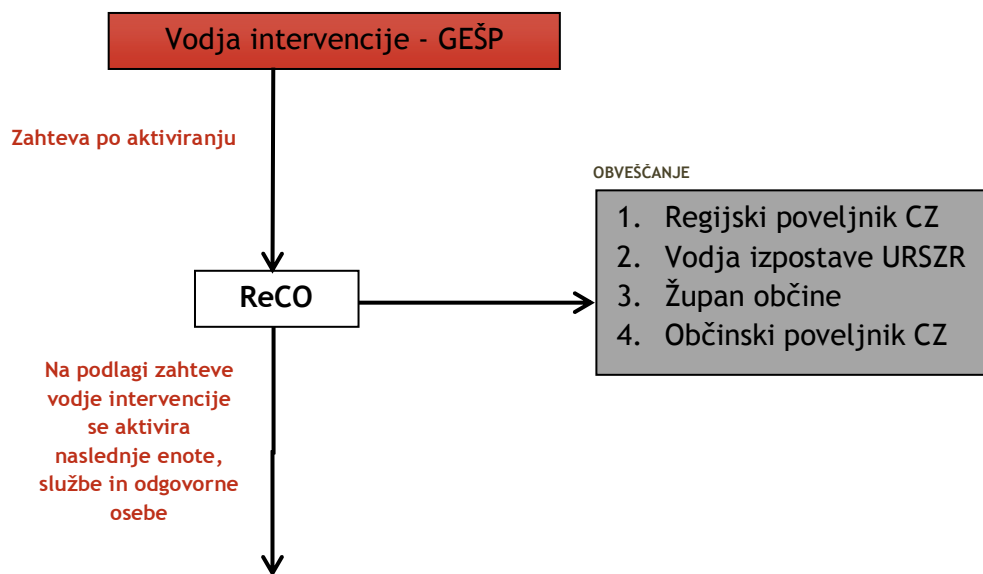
Vodja intervencije - GEŠP

Zahteva po aktiviranju

OBVEŠČANJE

1. Regijski poveljnik CZ
2. Vodja izpostave URSZR
3. Župan občine
4. Občinski poveljnik CZ

ReCO

Na podlagi zahteve vodje intervencije se aktivira naslednje enote, službe in odgovorne osebe